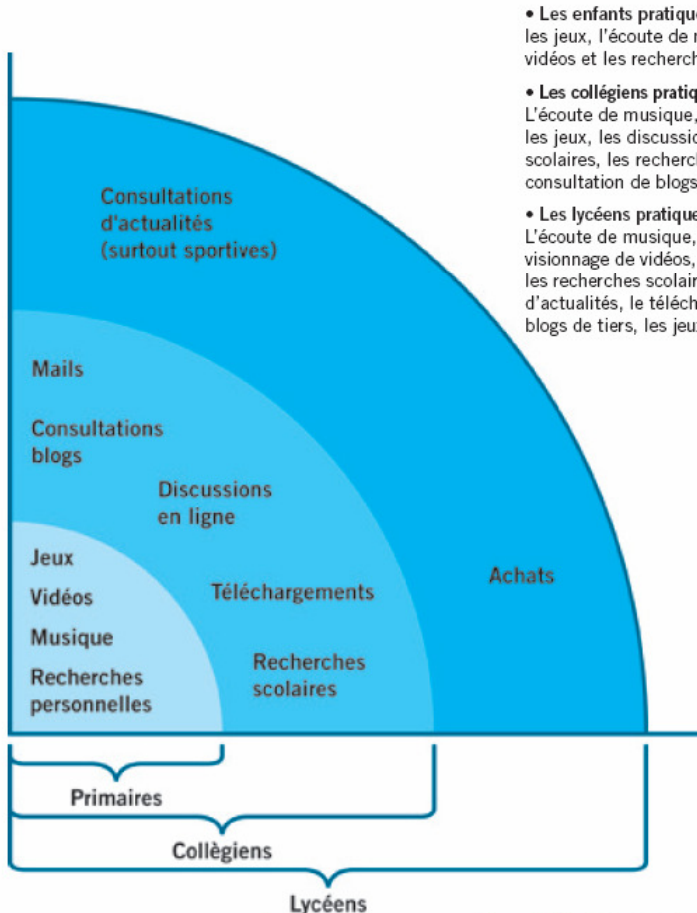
• Les enfants pratiqu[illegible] les jeux, l'écoute de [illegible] vidéos et les recherch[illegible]

• Les collégiens pratiq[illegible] L'écoute de musique, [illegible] les jeux, les discussio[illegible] scolaires, les recherc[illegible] consultation de blogs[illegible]

• Les lycéens pratique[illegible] L'écoute de musique, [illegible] visionnage de vidéos, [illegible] les recherches scolai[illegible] d'actualités, le téléch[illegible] blogs de tiers, les jeu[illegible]

Consultations d'actualités (surtout sportives)

Mails

Consultations blogs

Discussions en ligne

Jeux

Vidéos

Musique

Recherches personnelles

Téléchargements

Recherches scolaires

Achats

Primaires

Collègiens

Lycéens